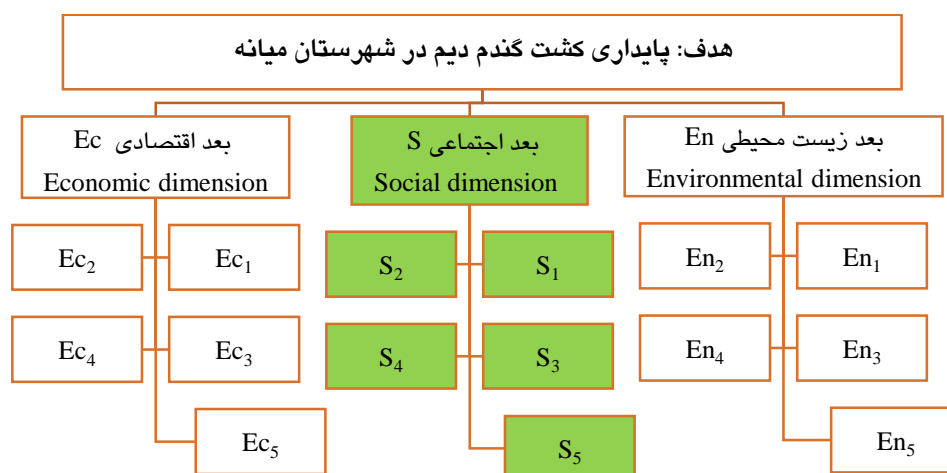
هدف: پایداری کشت گندم دیم در شهرستان میانه

بعد زیست محیطی En
Environmental dimension

بعد اجتماعی S
Social dimension

بعد اقتصادی Ec
Economic dimension

$En_1$ $En_2$ $En_3$ $En_4$ $En_5$

$S_1$ $S_2$ $S_3$ $S_4$ $S_5$

$Ec_1$ $Ec_2$ $Ec_3$ $Ec_4$ $Ec_5$